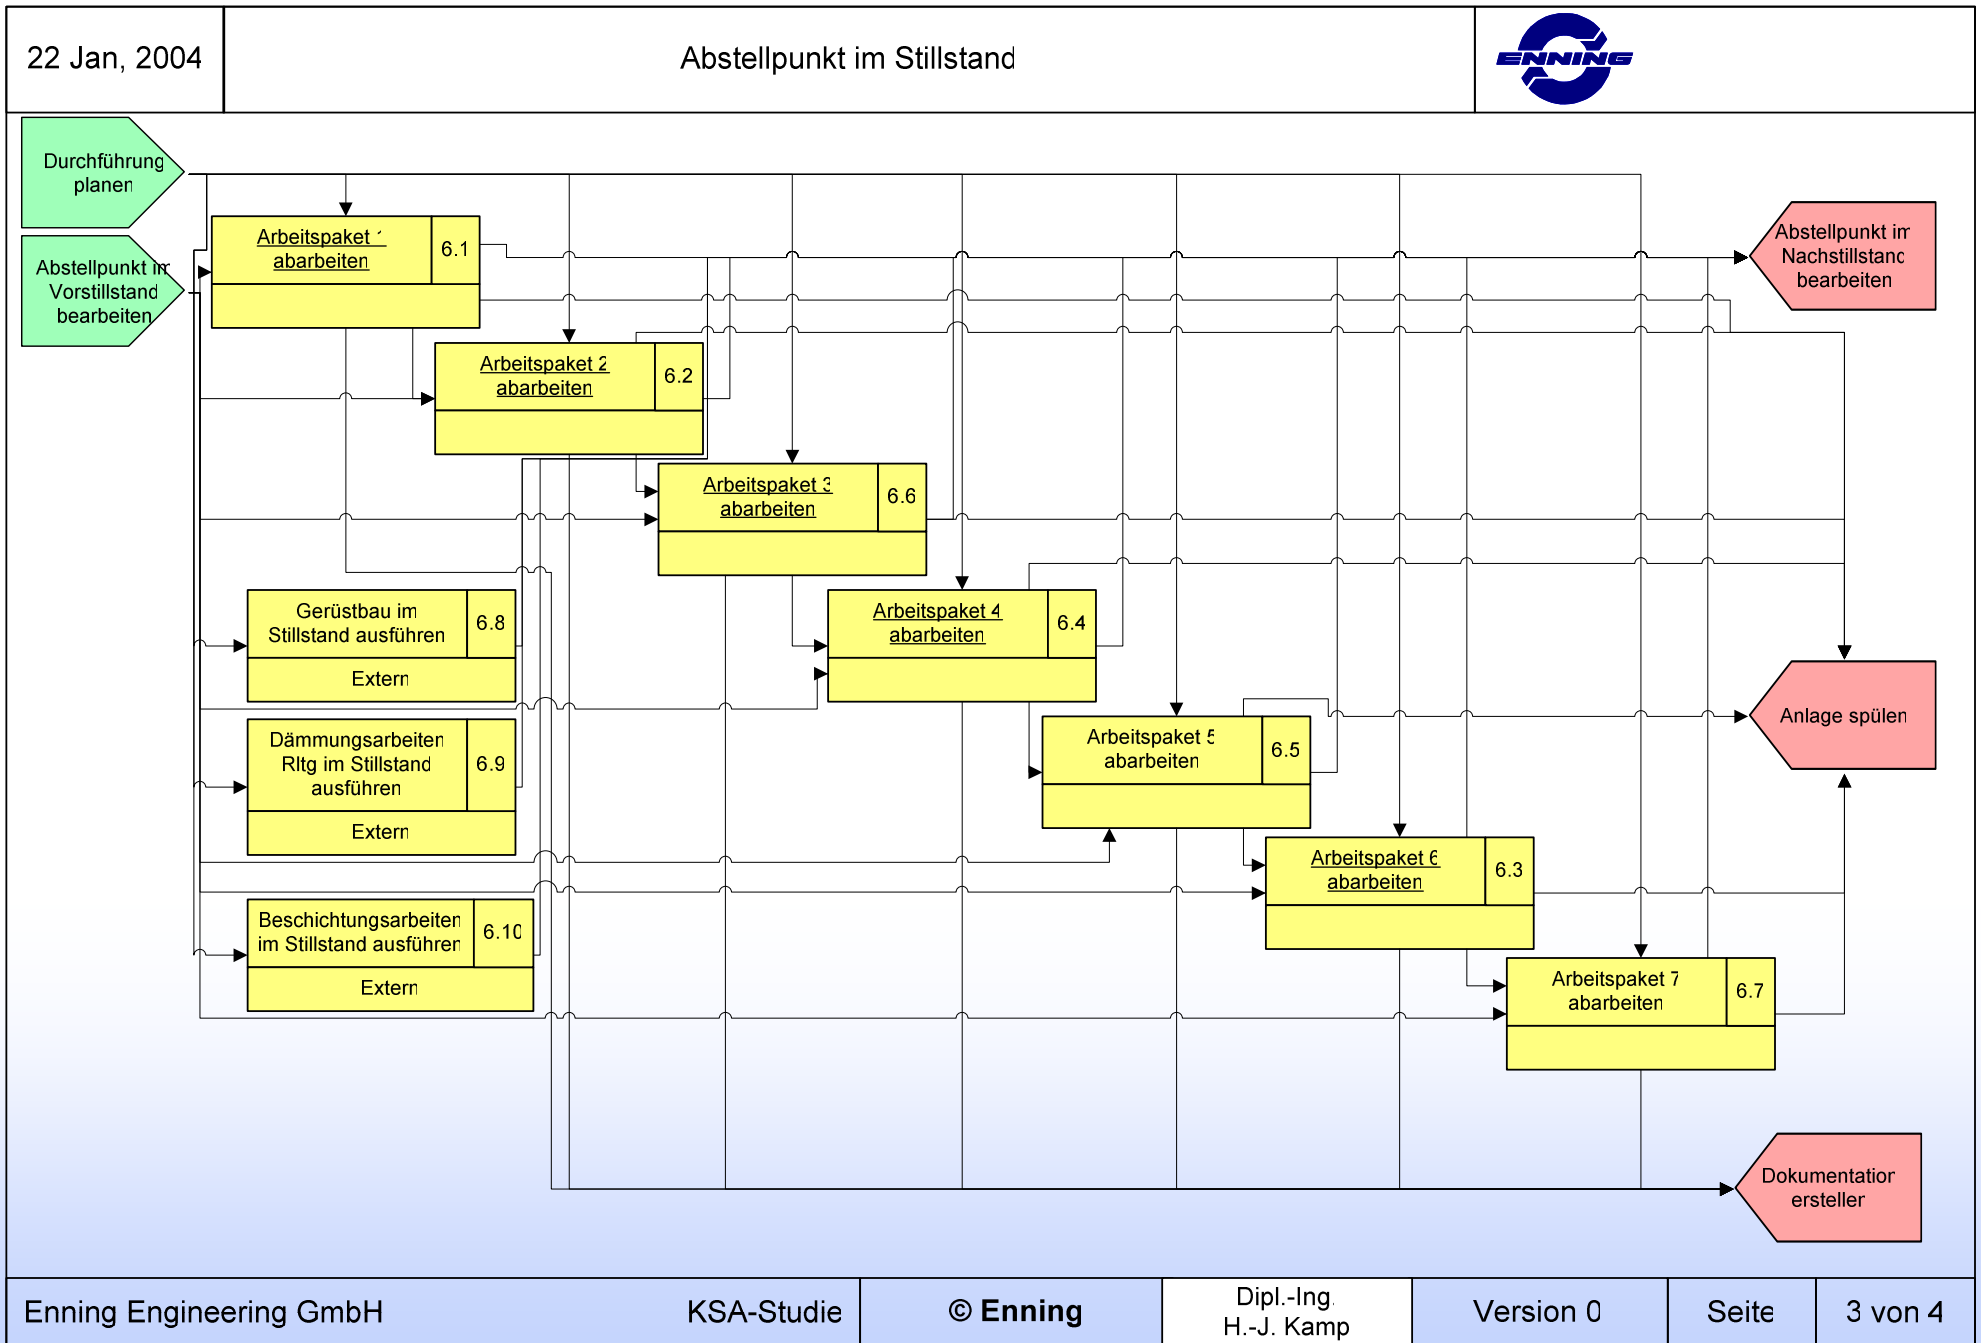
22 Jan, 2004

Abstellpunkt im Stillstand

ENNING

Durchführung planen

Abstellpunkt im Vorstillstand bearbeiten

Arbeitspaket 1 abarbeiten 6.1

Arbeitspaket 2 abarbeiten 6.2

Arbeitspaket 3 abarbeiten 6.6

Gerüstbau im Stillstand ausführen 6.8
Extern

Arbeitspaket 4 abarbeiten 6.4

Dämmungsarbeiten Rltg im Stillstand ausführen 6.9
Extern

Arbeitspaket 5 abarbeiten 6.5

Arbeitspaket 6 abarbeiten 6.3

Beschichtungsarbeiten im Stillstand ausführen 6.10
Extern

Arbeitspaket 7 abarbeiten 6.7

Abstellpunkt im Nachstillstand bearbeiten

Anlage spülen

Dokumentation erstellen

Enning Engineering GmbH | KSA-Studie | © Enning | Dipl.-Ing. H.-J. Kamp | Version 0 | Seite | 3 von 4